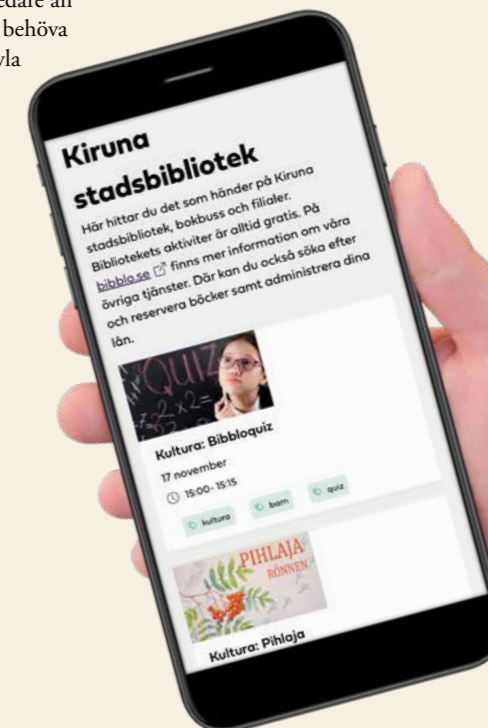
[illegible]edare än
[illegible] behöva
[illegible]yla

Kiruna stadsbibliotek

Här hittar du det som händer på Kiruna stadsbibliotek, bokbuss och filialer. Bibliotekets aktiviter är alltid gratis. På bibblo.se finns mer information om våra övriga tjänster. Där kan du också söka efter och reservera böcker samt administrera dina lån.

QUIZ
$2 \times 2 =$

Kultura: Bibbloquiz
17 november
15:00- 15:15
kultura
barn
quiz

PIHLAJA
RÖNNEN

Kultura: Pihlaja